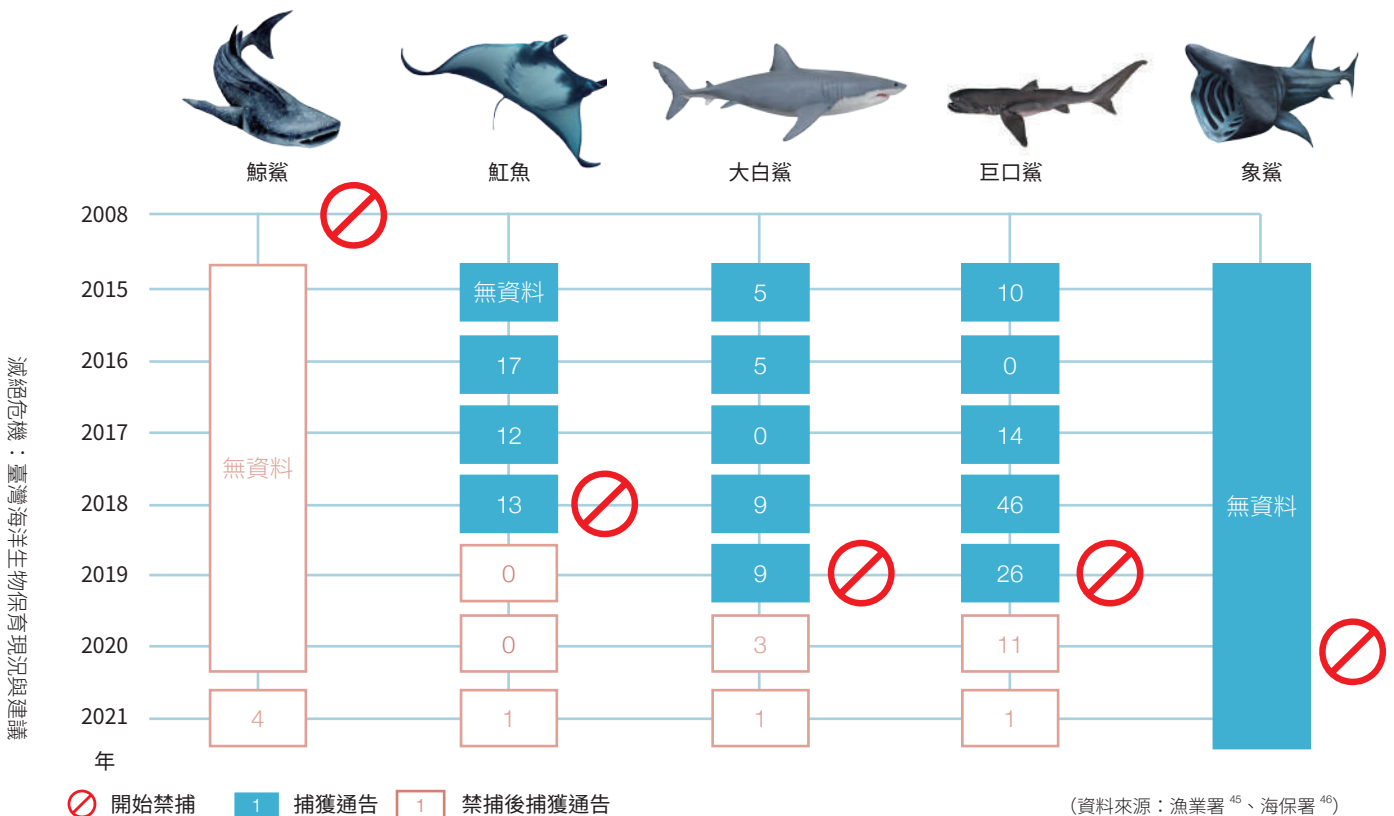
滅絕危機：臺灣海洋生物保育現況與建議

| 年 | 鯨鯊 | 魟魚 | 大白鯊 | 巨口鯊 | 象鯊 |
|---|---|---|---|---|---|
| 2008 | | | | | |
| 2015 | 無資料 | 無資料 | 5 | 10 | 無資料 |
| 2016 | | 17 | 5 | 0 | |
| 2017 | | 12 | 0 | 14 | |
| 2018 | | 13 | 9 | 46 | |
| 2019 | | 0 | 9 | 26 | |
| 2020 | | 0 | 3 | 11 | |
| 2021 | 4 | 1 | 1 | 1 | |

開始禁捕　1 捕獲通告　1 禁捕後捕獲通告

（資料來源：漁業署 $^{45}$、海保署 $^{46}$）